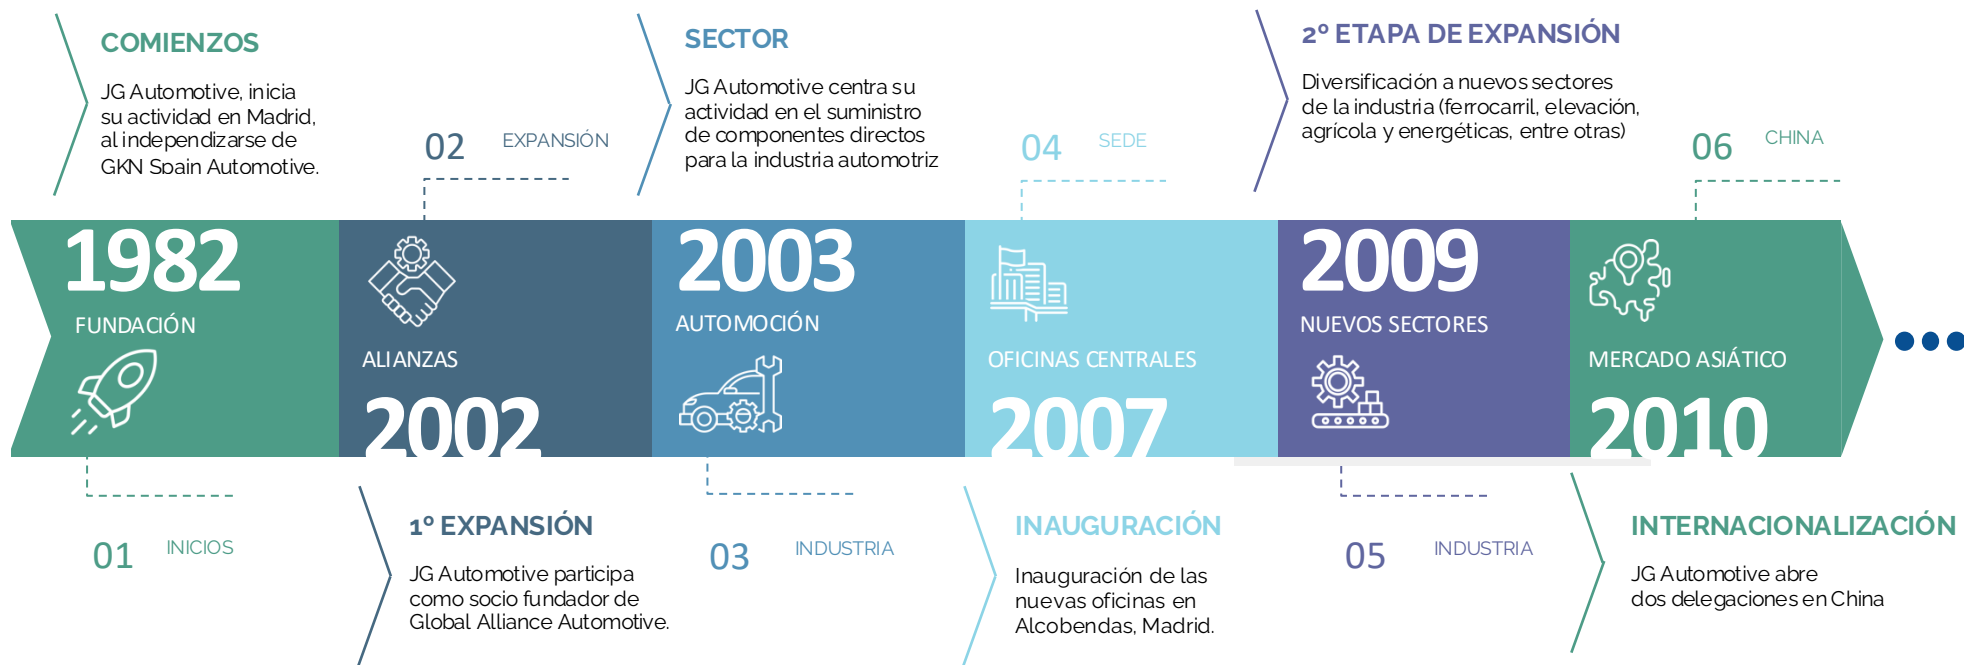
COMIENZOS

JG Automotive, inicia su actividad en Madrid, al independizarse de GKN Spain Automotive.

02 EXPANSIÓN

SECTOR

JG Automotive centra su actividad en el suministro de componentes directos para la industria automotriz

04 SEDE

2º ETAPA DE EXPANSIÓN

Diversificación a nuevos sectores de la industria (ferrocarril, elevación, agrícola y energéticas, entre otras)

06 CHINA

1982
FUNDACIÓN

ALIANZAS
2002

2003
AUTOMOCIÓN

OFICINAS CENTRALES
2007

2009
NUEVOS SECTORES

MERCADO ASIÁTICO
2010

01 INICIOS

1º EXPANSIÓN

JG Automotive participa como socio fundador de Global Alliance Automotive.

03 INDUSTRIA

INAUGURACIÓN

Inauguración de las nuevas oficinas en Alcobendas, Madrid.

05 INDUSTRIA

INTERNACIONALIZACIÓN

JG Automotive abre dos delegaciones en China